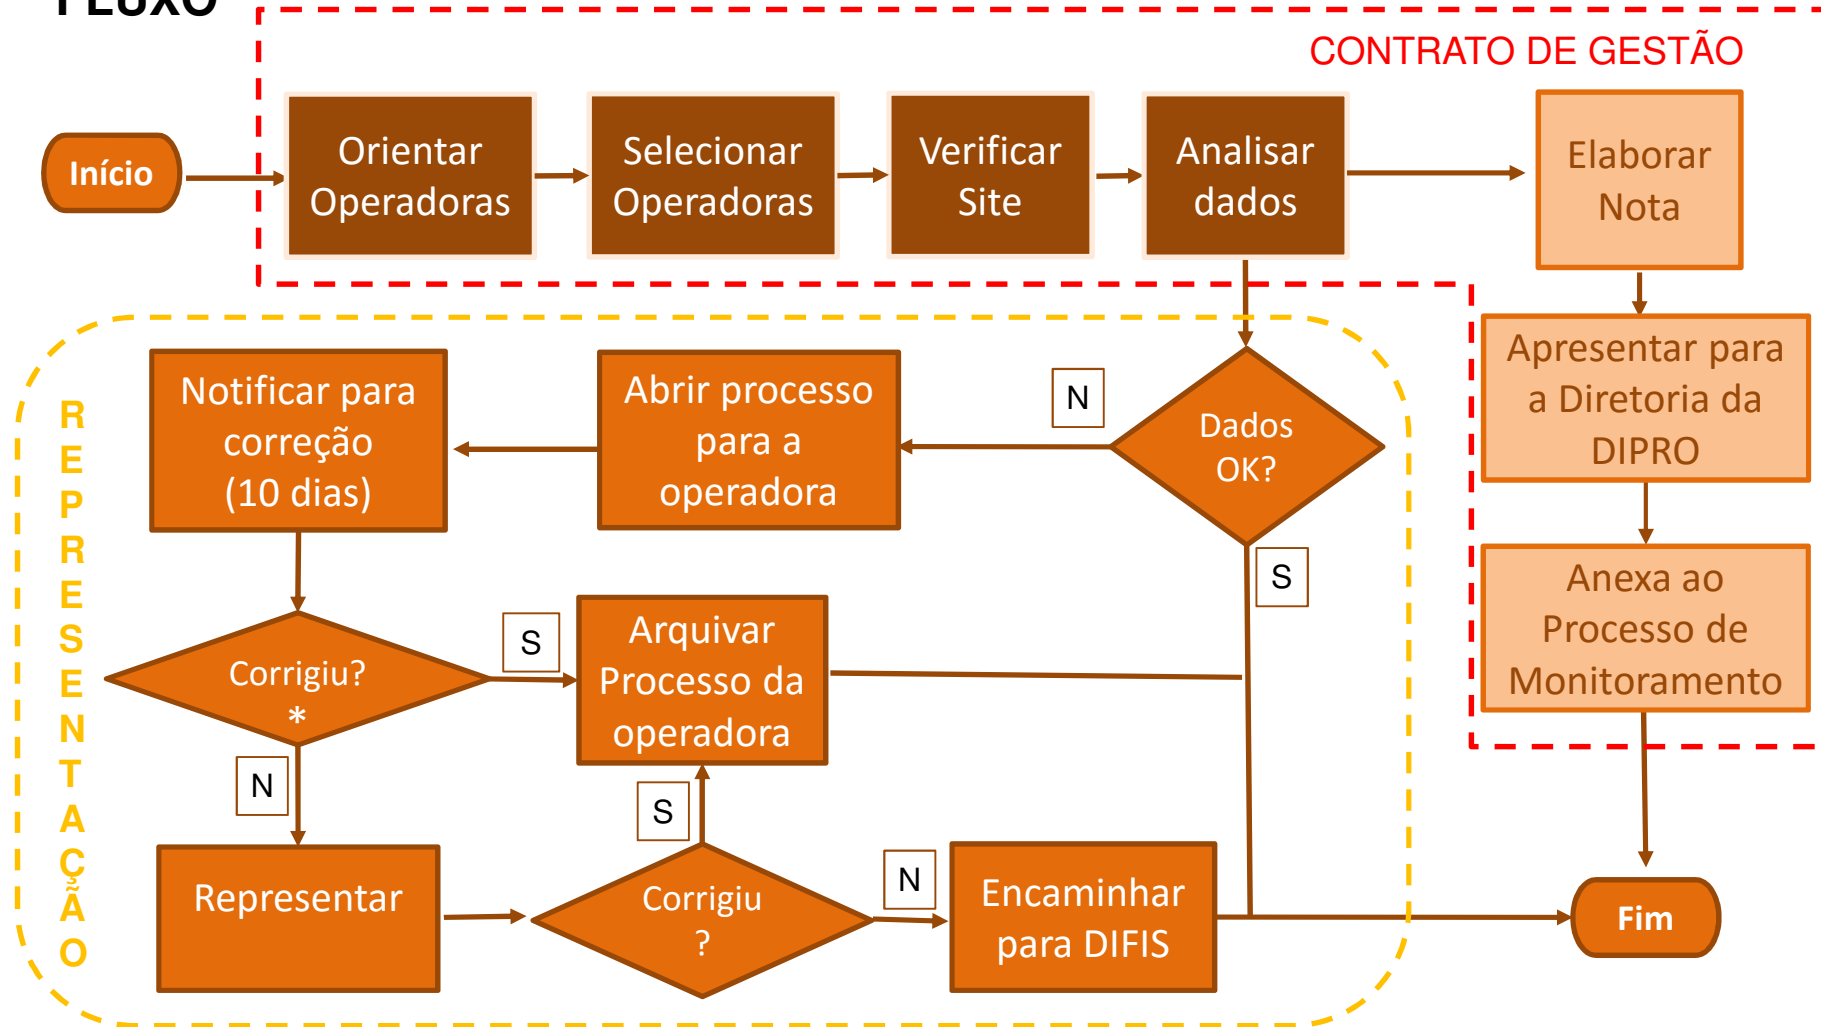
FLUXO

CONTRATO DE GESTÃO

Início

Orientar Operadoras

Selecionar Operadoras

Verificar Site

Analisar dados

Elaborar Nota

Apresentar para a Diretoria da DIPRO

Anexa ao Processo de Monitoramento

REPRESENTAÇÃO

Notificar para correção (10 dias)

Abrir processo para a operadora

N

Dados OK?

S

Corrigiu? *

S

Arquivar Processo da operadora

N

S

Representar

Corrigiu ?

N

Encaminhar para DIFIS

Fim